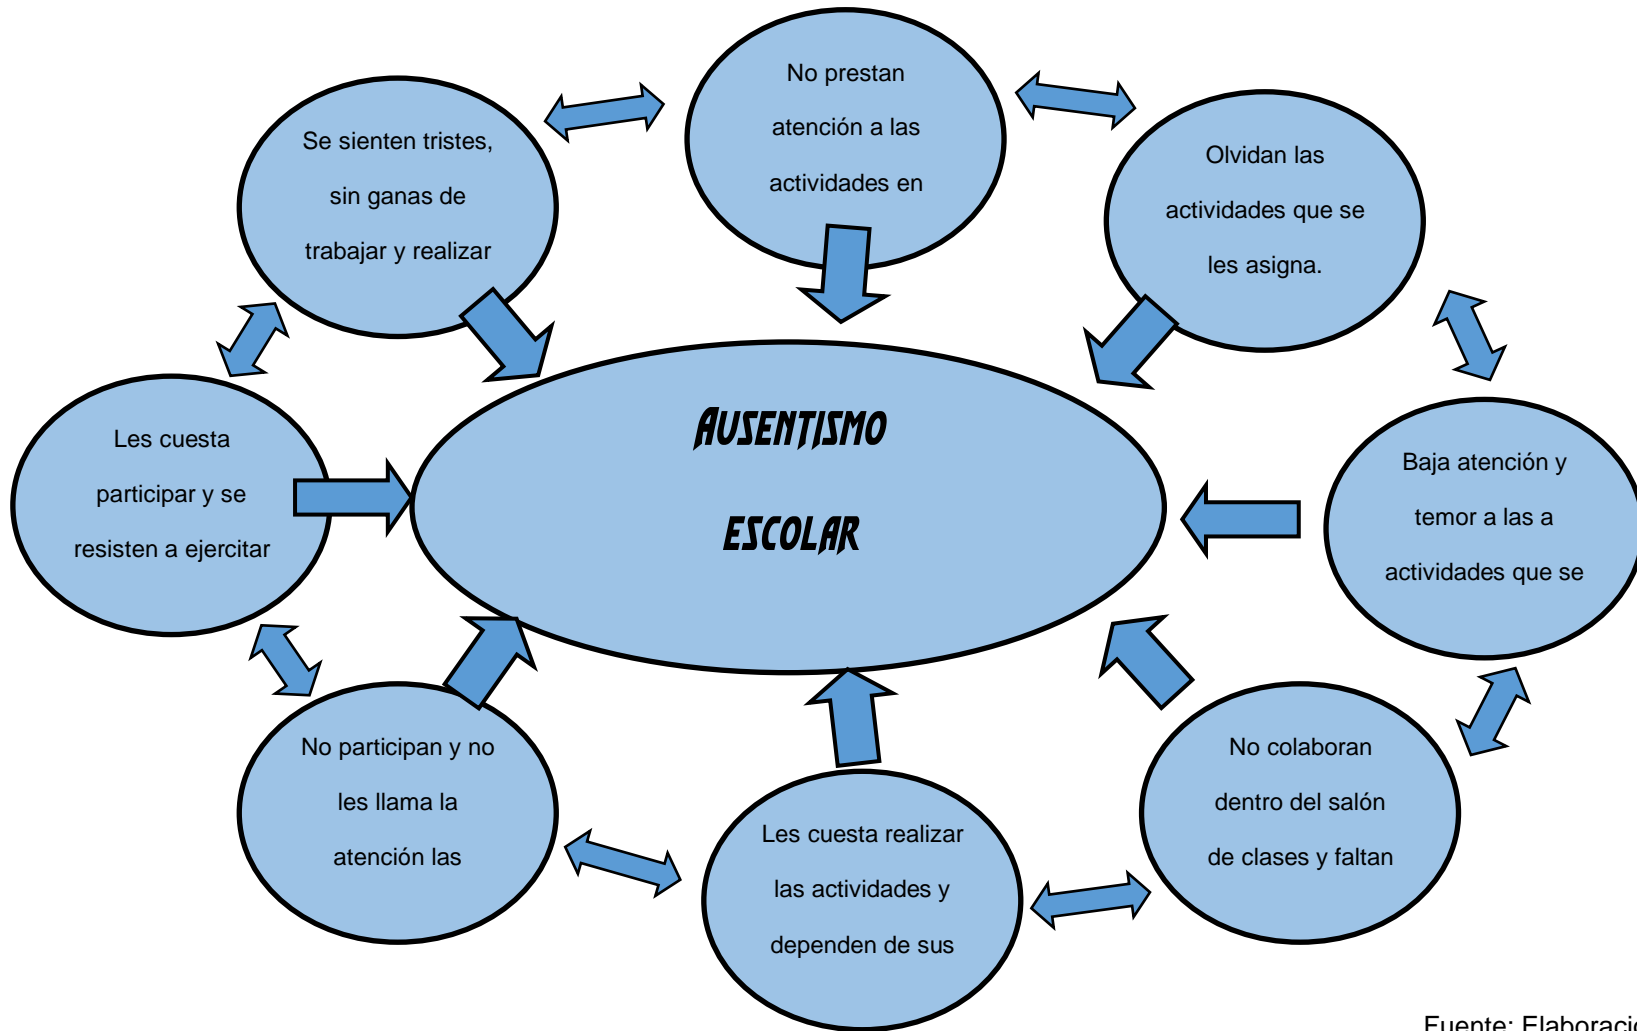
AUSENTISMO ESCOLAR

Se sienten tristes, sin ganas de trabajar y realizar

No prestan atención a las actividades en

Olvidan las actividades que se les asigna.

Les cuesta participar y se resisten a ejercitar

Baja atención y temor a las a actividades que se

No participan y no les llama la atención las

Les cuesta realizar las actividades y dependen de sus

No colaboran dentro del salón de clases y faltan

Fuente: Elaboraci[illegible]